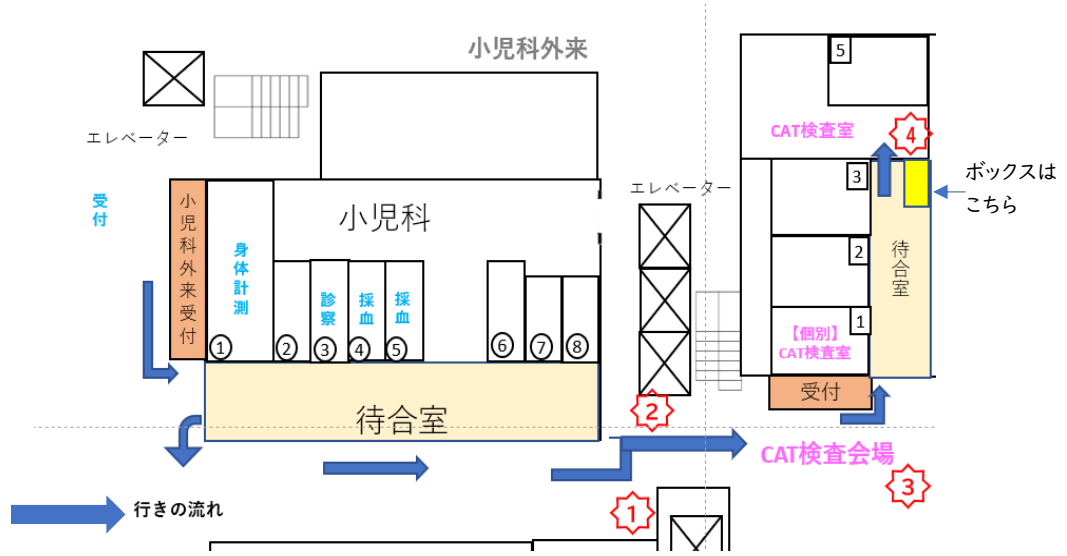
小児科外来

エレベーター

受付

小児科外来受付

身体計測

小児科

診察

採血

採血

① ② ③ ④ ⑤ ⑥ ⑦ ⑧

待合室

エレベーター

②

5

CAT検査室

④

3

ボックスはこちら

2

待合室

【個別】CAT検査室

1

受付

CAT検査会場

③

①

行きの流れ